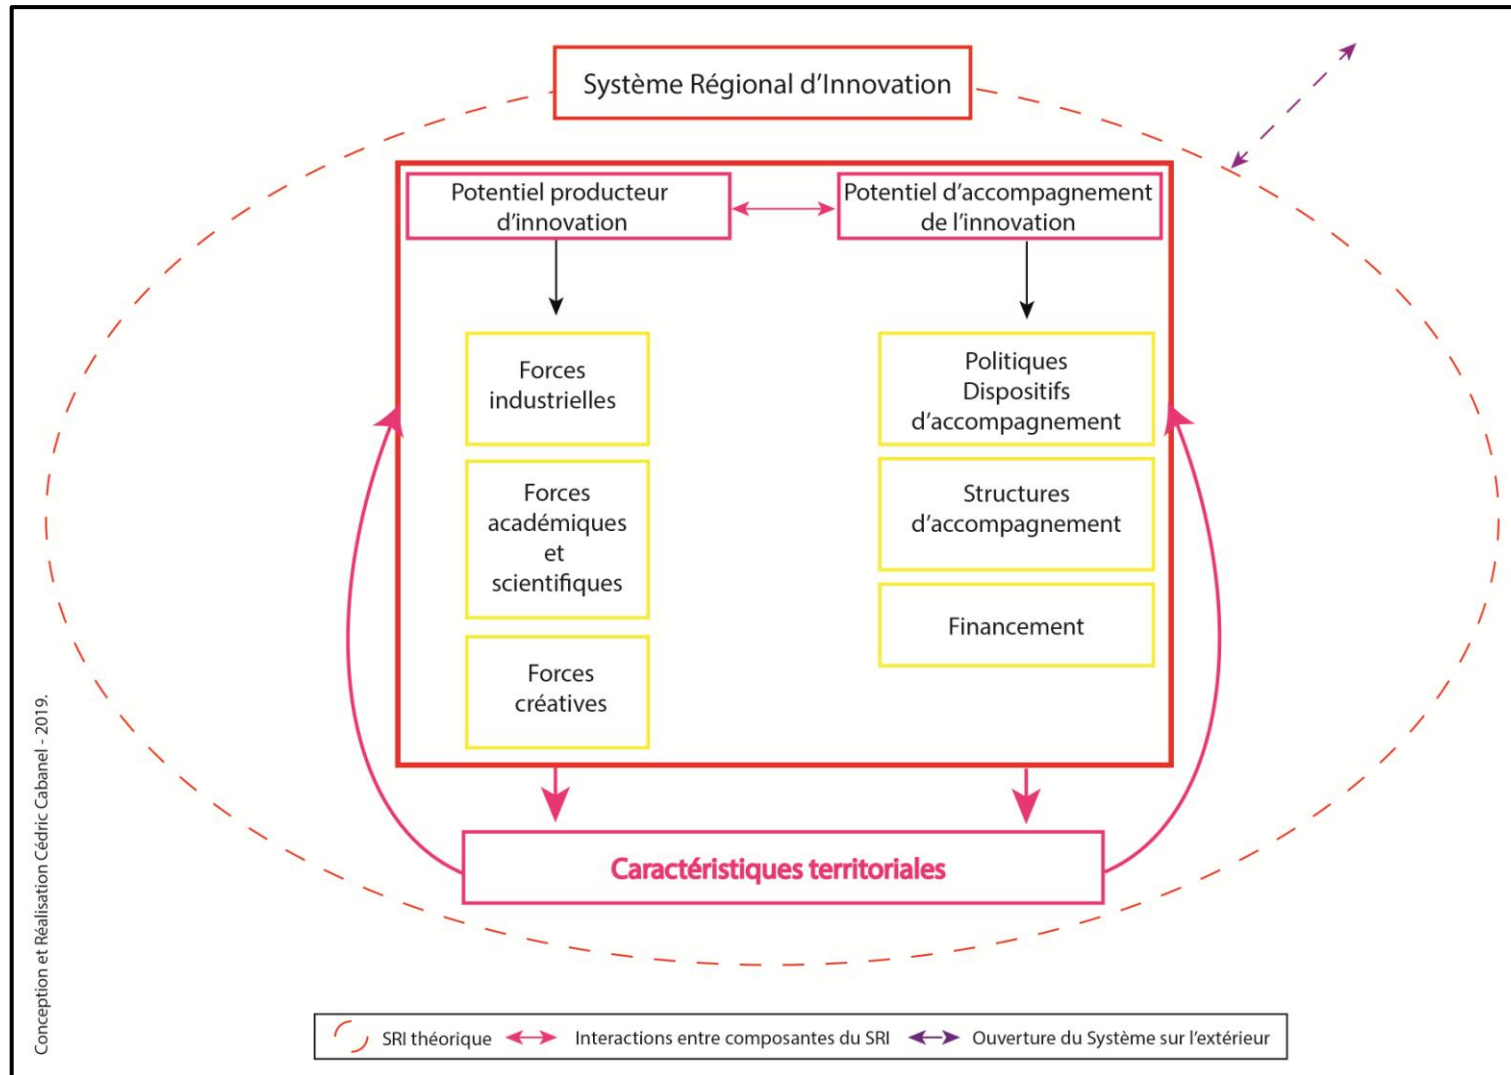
Système Régional d'Innovation

Potentiel producteur d'innovation

Potentiel d'accompagnement de l'innovation

Forces industrielles

Forces académiques et scientifiques

Forces créatives

Politiques Dispositifs d'accompagnement

Structures d'accompagnement

Financement

Caractéristiques territoriales

Conception et Réalisation Cédric Cabanel - 2019.

SRI théorique
Interactions entre composantes du SRI
Ouverture du Système sur l'extérieur